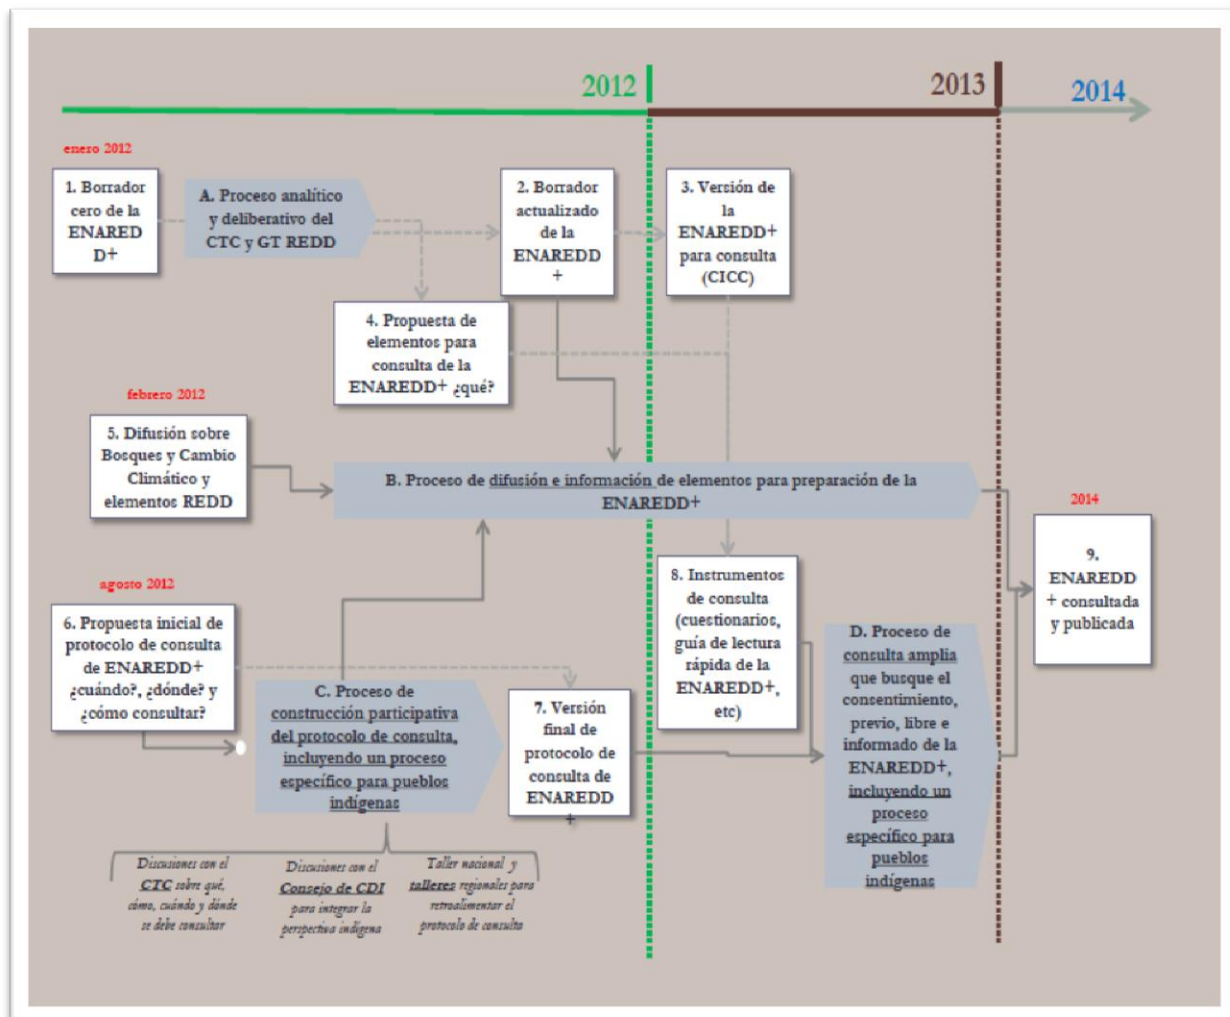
2012

2013

2014

enero 2012

1. Borrador cero de la ENARED D+

A. Proceso analítico y deliberativo del CTC y GT REDD

2. Borrador actualizado de la ENAREDD +

3. Versión de la ENAREDD+ para consulta (CICC)

4. Propuesta de elementos para consulta de la ENAREDD+ ¿qué?

febrero 2012

5. Difusión sobre Bosques y Cambio Climático y elementos REDD

B. Proceso de difusión e información de elementos para preparación de la ENAREDD+

2014

9. ENAREDD + consultada y publicada

agosto 2012

6. Propuesta inicial de protocolo de consulta de ENAREDD+ ¿cuándo?, ¿dónde? y ¿cómo consultar?

C. Proceso de construcción participativa del protocolo de consulta, incluyendo un proceso específico para pueblos indígenas

7. Versión final de protocolo de consulta de ENAREDD +

8. Instrumentos de consulta (cuestionarios, guía de lectura rápida de la ENAREDD+, etc)

D. Proceso de consulta amplia que busque el consentimiento, previo, libre e informado de la ENAREDD+, incluyendo un proceso específico para pueblos indígenas

Discusiones con el CTC sobre qué, cómo, cuándo y dónde se debe consultar

Discusiones con el Consejo de CDI para integrar la perspectiva indígena

Taller nacional y talleres regionales para retroalimentar el protocolo de consulta